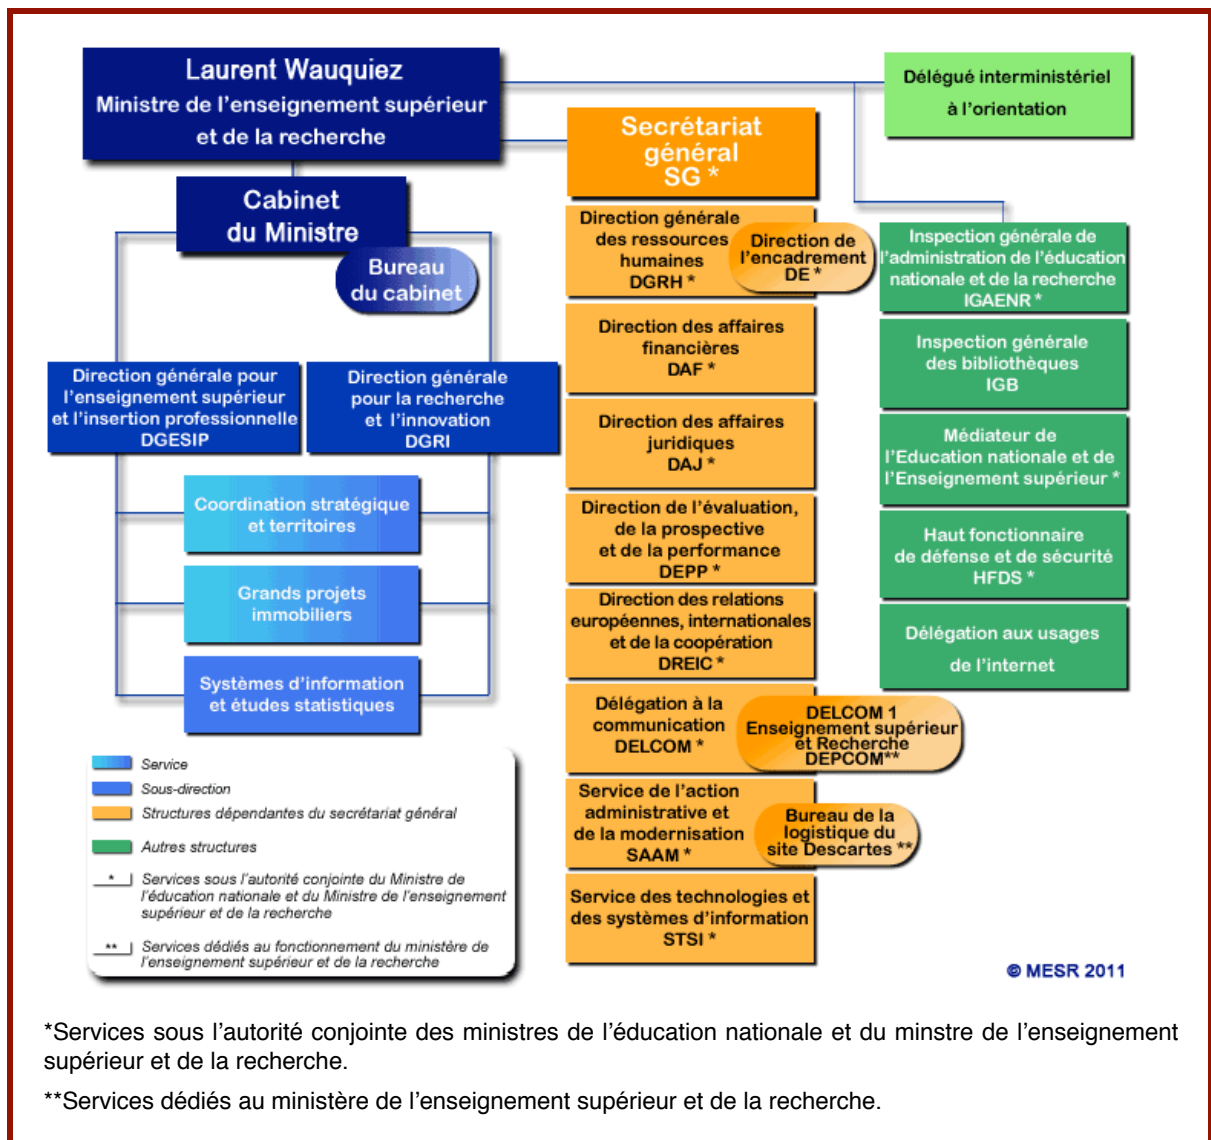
Laurent Wauquiez
Ministre de l'enseignement supérieur et de la recherche

Délégué interministériel à l'orientation

Secrétariat général SG *

Cabinet du Ministre

Bureau du cabinet

Direction générale des ressources humaines DGRH *

Direction de l'encadrement DE *

Inspection générale de l'administration de l'éducation nationale et de la recherche IGAENR *

Direction des affaires financières DAF *

Inspection générale des bibliothèques IGB

Direction des affaires juridiques DAJ *

Médiateur de l'Education nationale et de l'Enseignement supérieur *

Direction générale pour l'enseignement supérieur et l'insertion professionnelle DGESIP

Direction générale pour la recherche et l'innovation DGRI

Direction de l'évaluation, de la prospective et de la performance DEPP *

Haut fonctionnaire de défense et de sécurité HFDS *

Coordination stratégique et territoires

Direction des relations européennes, internationales et de la coopération DREIC *

Délégation aux usages de l'internet

Grands projets immobiliers

Systèmes d'information et études statistiques

Délégation à la communication DELCOM *

DELCOM 1 Enseignement supérieur et Recherche DEPCOM**

Service
Sous-direction
Structures dépendantes du secrétariat général
Autres structures
* Services sous l'autorité conjointe du Ministre de l'éducation nationale et du Ministre de l'enseignement supérieur et de la recherche
** Services dédiés au fonctionnement du ministère de l'enseignement supérieur et de la recherche

Service de l'action administrative et de la modernisation SAAM *

Bureau de la logistique du site Descartes **

Service des technologies et des systèmes d'information STSI *

© MESR 2011

*Services sous l'autorité conjointe des ministres de l'éducation nationale et du minstre de l'enseignement supérieur et de la recherche.

**Services dédiés au ministère de l'enseignement supérieur et de la recherche.